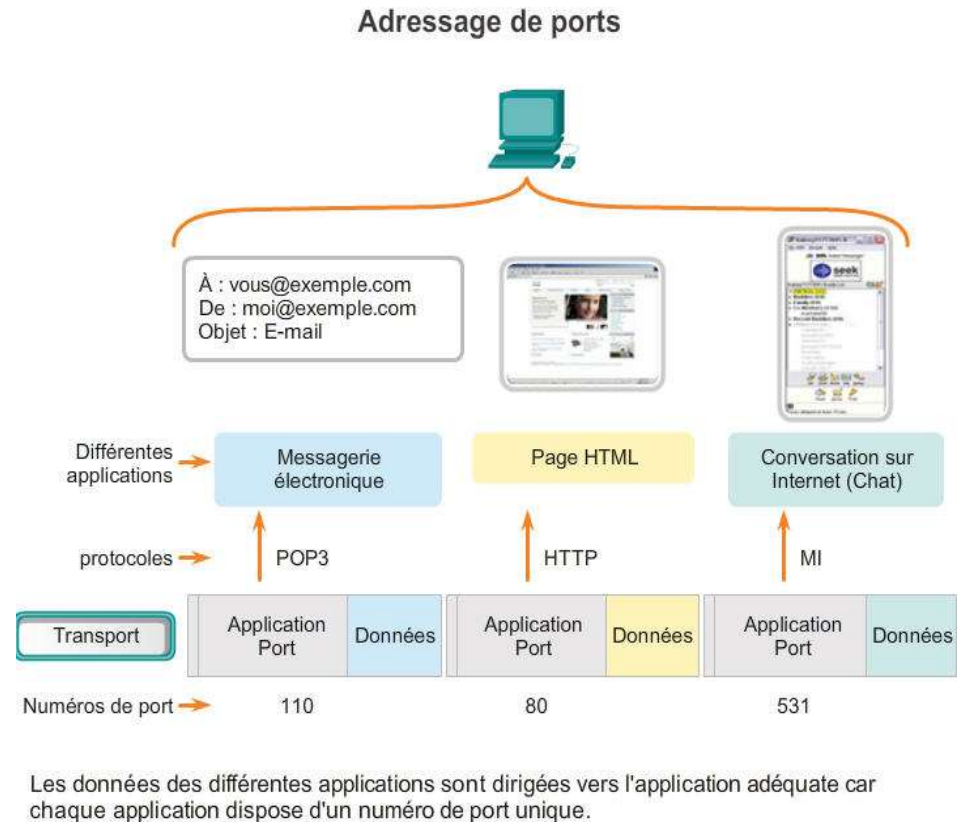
Adressage de ports

À : vous@exemple.com
De : moi@exemple.com
Objet : E-mail

seek

Différentes applications

Messagerie électronique

Page HTML

Conversation sur Internet (Chat)

protocoles

POP3

HTTP

MI

Transport

| Application Port | Données | Application Port | Données | Application Port | Données |
|---|---|---|---|---|---|

Numéros de port

110

80

531

Les données des différentes applications sont dirigées vers l'application adéquate car chaque application dispose d'un numéro de port unique.